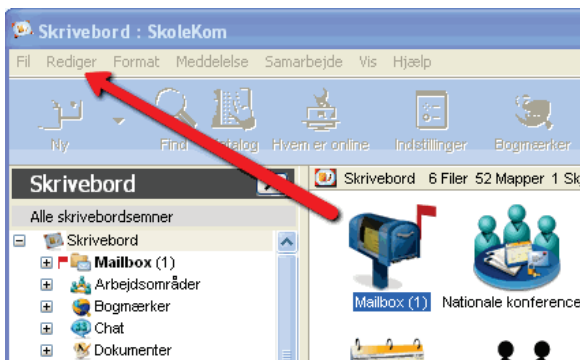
Skrivebord : SkoleKom

Fil Rediger Format Meddelelse Samarbejde Vis Hjælp

Ny Find Katalog Hvem er online Indstillinger Bogmærker

Skrivebord

Alle skrivebordsemner

Skrivebord
Mailbox (1)
Arbejdsområder
Bogmærker
Chat
Dokumenter

Skrivebord 6 Filer 52 Mapper 1 Sk

Mailbox (1)
Nationale konferenc